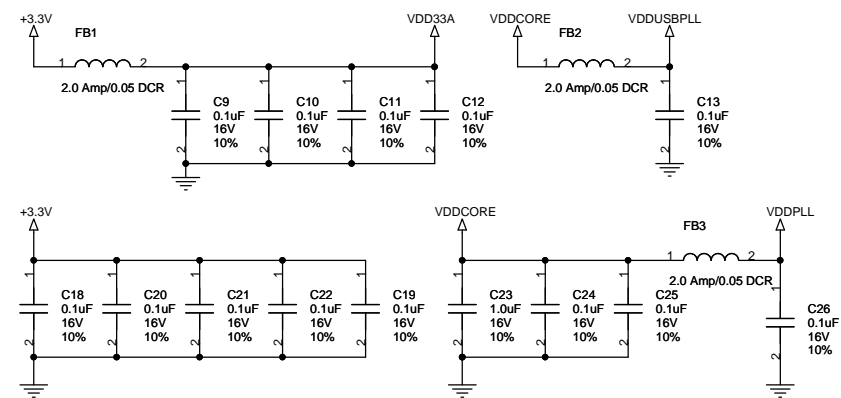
+3.3V

FB1

1 2

2.0 Amp/0.05 DCR

VDD33A

1 1 1 1

C9 0.1uF 16V 10%

C10 0.1uF 16V 10%

C11 0.1uF 16V 10%

C12 0.1uF 16V 10%

2 2 2 2

VDDCORE

FB2

1 2

2.0 Amp/0.05 DCR

VDDUSBPLL

1

C13 0.1uF 16V 10%

2

+3.3V

1 1 1 1 1

C18 0.1uF 16V 10%

C20 0.1uF 16V 10%

C21 0.1uF 16V 10%

C22 0.1uF 16V 10%

C19 0.1uF 16V 10%

2 2 2 2 2

VDDCORE

1 1 1

C23 1.0uF 16V 10%

C24 0.1uF 16V 10%

C25 0.1uF 16V 10%

2 2 2

FB3

1 2

2.0 Amp/0.05 DCR

VDDPLL

1

C26 0.1uF 16V 10%

2